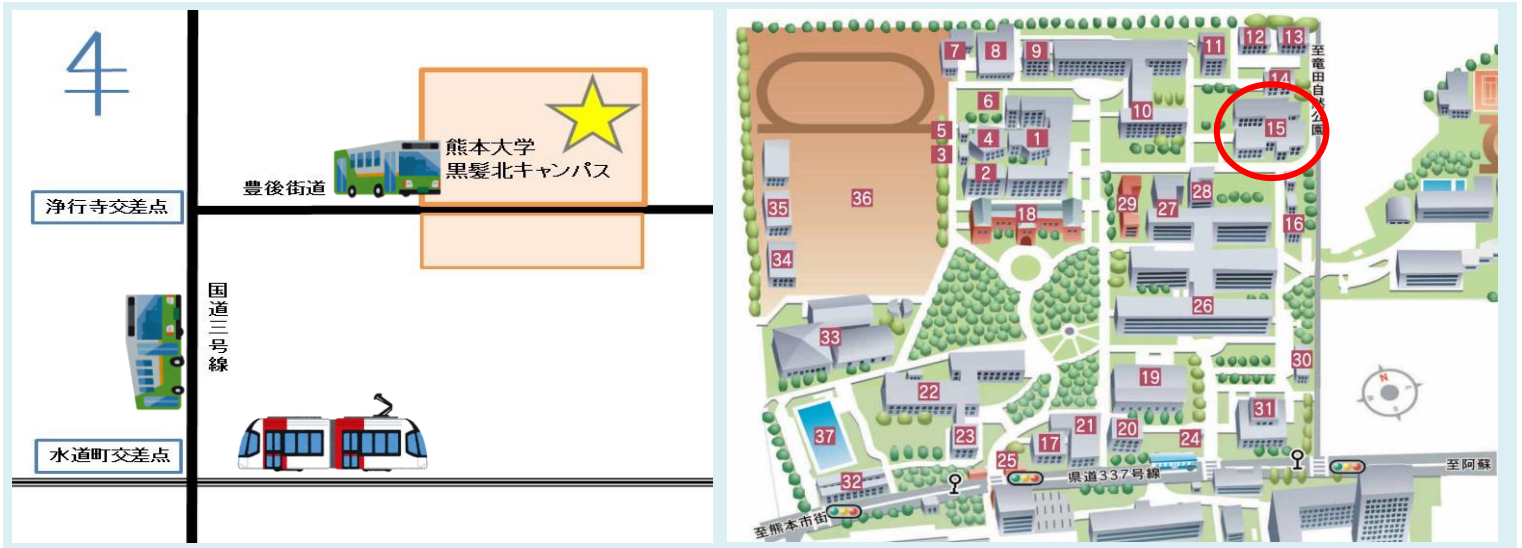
4

熊本大学
黒髪北キャンパス

豊後街道

浄行寺交差点

国道三号線

水道町交差点

7 8 9 11 12 13

至竜田自然公園

14

6

10

15

5

4 1

3

2

36

35

29 27 28

18

16

34

26

33

30

19

22

31

N

21

37

23

17

20

24

25

県道337号線

至阿蘇

32

至熊本市街